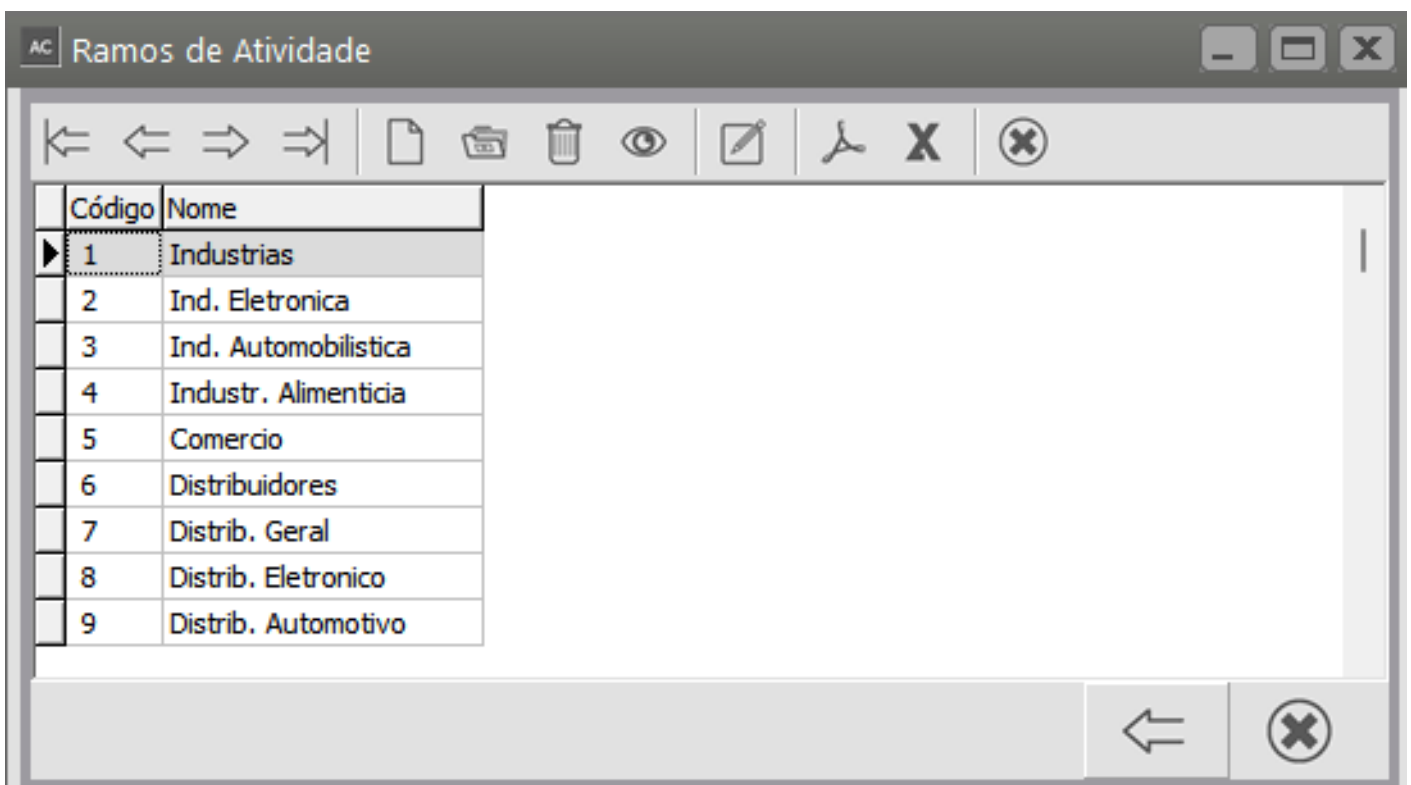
AC Ramos de Atividade

| Código | Nome |
|---|---|
| 1 | Industrias |
| 2 | Ind. Eletronica |
| 3 | Ind. Automobilistica |
| 4 | Industr. Alimenticia |
| 5 | Comercio |
| 6 | Distribuidores |
| 7 | Distrib. Geral |
| 8 | Distrib. Eletronico |
| 9 | Distrib. Automotivo |